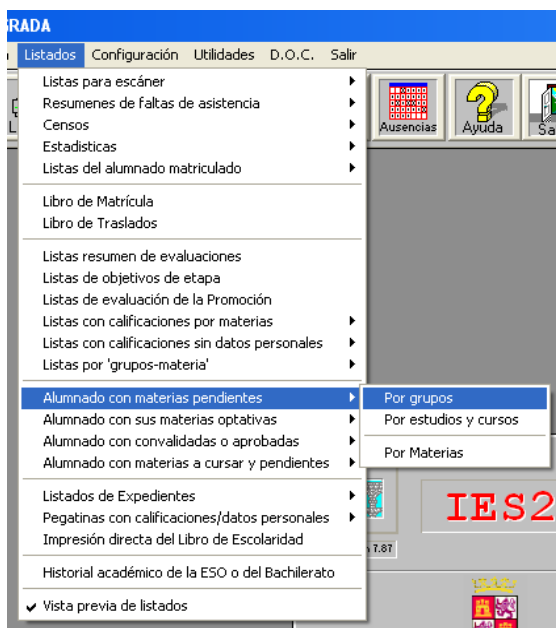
RADA

Listados Configuración Utilidades D.O.C. Salir

Listas para escáner
Resumenes de faltas de asistencia
Censos
Estadisticas
Listas del alumnado matriculado

Libro de Matrícula
Libro de Traslados

Listas resumen de evaluaciones
Listas de objetivos de etapa
Listas de evaluación de la Promoción
Listas con calificaciones por materias
Listas con calificaciones sin datos personales
Listas por 'grupos-materia'

Alumnado con materias pendientes
Alumnado con sus materias optativas
Alumnado con convalidadas o aprobadas
Alumnado con materias a cursar y pendientes

Listados de Expedientes
Pegatinas con calificaciones/datos personales
Impresión directa del Libro de Escolaridad

Historial académico de la ESO o del Bachillerato

Vista previa de listados

Por grupos
Por estudios y cursos

Por Materias

Ausencias
Ayuda
Sa

IES2

7.87